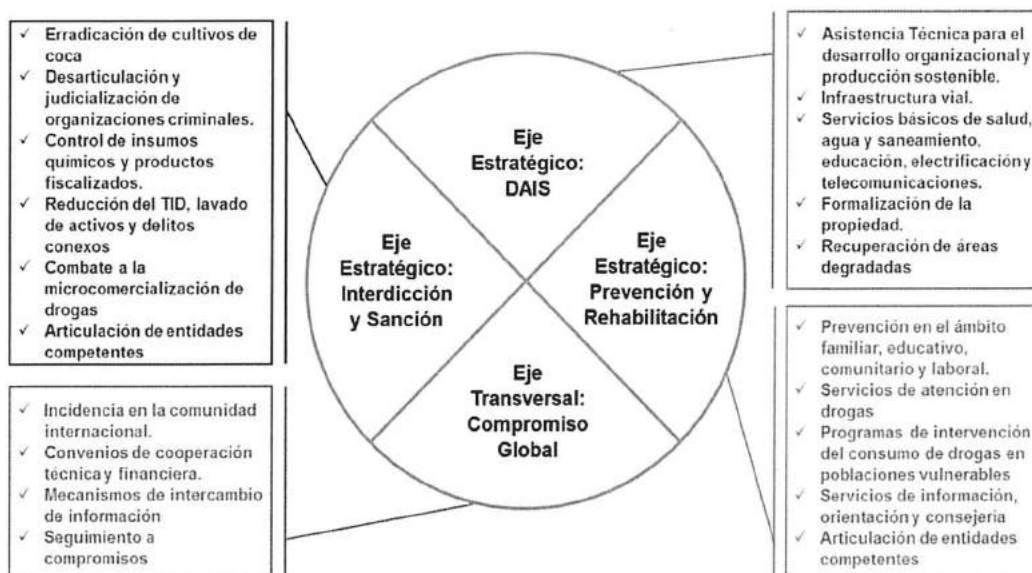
✓ Erradicación de cultivos de coca
✓ Desarticulación y judicialización de organizaciones criminales.
✓ Control de insumos quimicos y productos fiscalizados.
✓ Reducción del TID, lavado de activos y delitos conexos
✓ Combate a la microcomercialización de drogas
✓ Articulación de entidades competentes

Eje Estratégico: DAIS

Eje Estratégico: Interdicción y Sanción

Eje Estratégico: Prevención y Rehabilitación

Eje Transversal: Compromiso Global

✓ Asistencia Técnica para el desarrollo organizacional y producción sostenible.
✓ Infraestructura vial.
✓ Servicios básicos de salud, agua y saneamiento, educación, electrificación y telecomunicaciones.
✓ Formalización de la propiedad.
✓ Recuperación de áreas degradadas

✓ Prevención en el ámbito familiar, educativo, comunitario y laboral.
✓ Servicios de atención en drogas
✓ Programas de intervención del consumo de drogas en poblaciones vulnerables
✓ Servicios de información, orientación y consejeria
✓ Articulación de entidades competentes

✓ Incidencia en la comunidad internacional.
✓ Convenios de cooperación técnica y financiera.
✓ Mecanismos de intercambio de información
✓ Seguimiento a compromisos